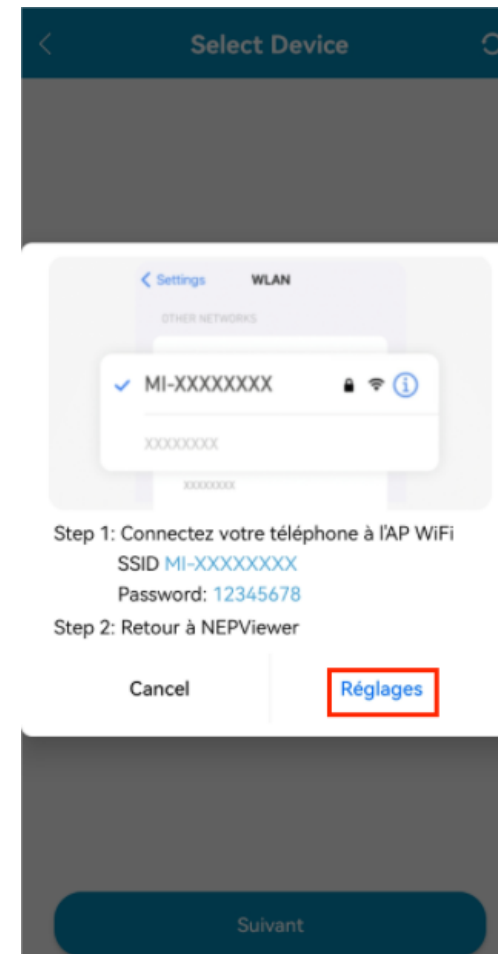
Select Device

Settings WLAN

OTHER NETWORKS

MI-XXXXXXXX

XXXXXXXX

XXXXXXXX

Step 1: Connectez votre téléphone à l'AP WiFi
SSID MI-XXXXXXXX
Password: 12345678
Step 2: Retour à NEPViewer

Cancel Réglages

Suivant